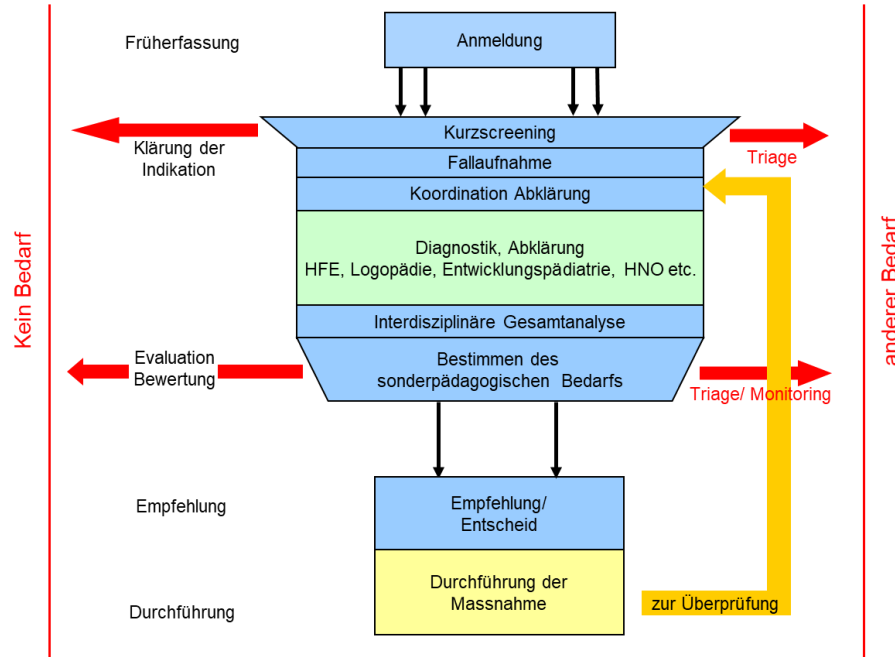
Früherfassung

Anmeldung

Kurzscreening

Klärung der Indikation

Triage

Fallaufnahme

Koordination Abklärung

Kein Bedarf

Diagnostik, Abklärung
HFE, Logopädie, Entwicklungspädiatrie, HNO etc.

anderer Bedarf

Interdisziplinäre Gesamtanalyse

Evaluation Bewertung

Bestimmen des sonderpädagogischen Bedarfs

Triage/ Monitoring

Empfehlung

Empfehlung/ Entscheid

Durchführung der Massnahme

Durchführung

zur Überprüfung